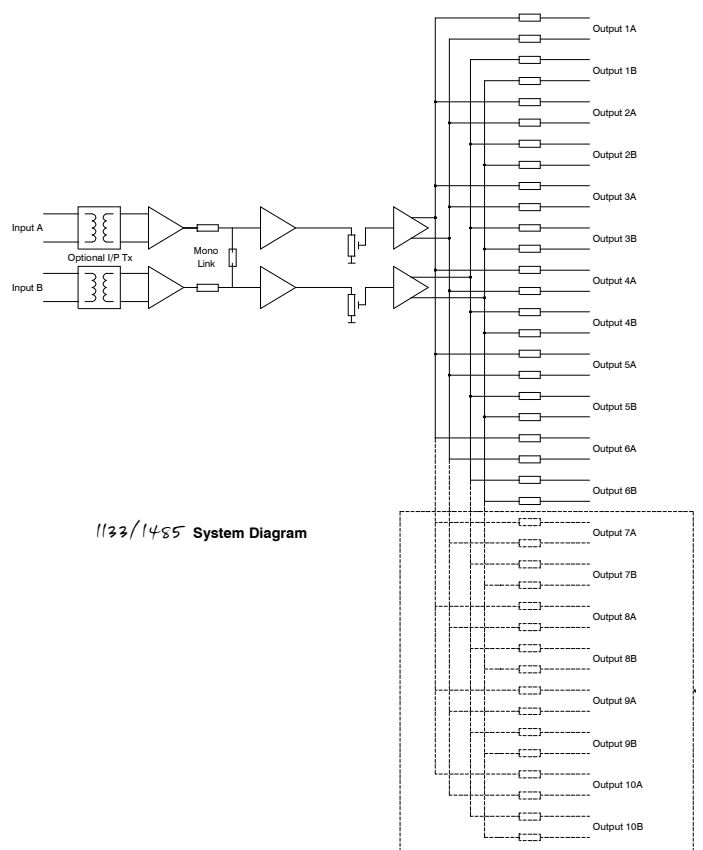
Input A

Input B

Optional I/P Tx

Mono Link

Output 1A
Output 1B
Output 2A
Output 2B
Output 3A
Output 3B
Output 4A
Output 4B
Output 5A
Output 5B
Output 6A
Output 6B
Output 7A
Output 7B
Output 8A
Output 8B
Output 9A
Output 9B
Output 10A
Output 10B

1133/1485 System Diagram